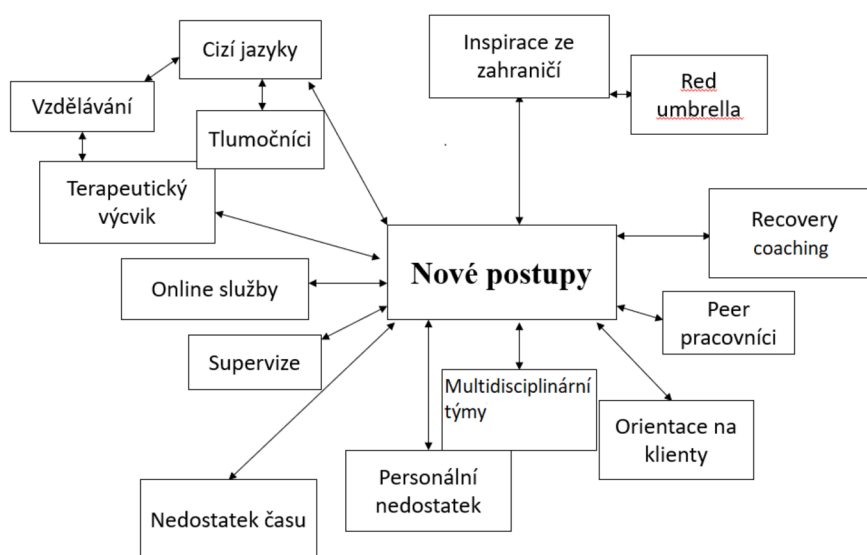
Cizí jazyky

Vzdělávání

Tlumočníci

Terapeutický výcvik

Inspirace ze zahraničí

Red umbrella

Recovery coaching

Nové postupy

Online služby

Peer pracovníci

Supervize

Multidisciplinární týmy

Orientace na klienty

Personální nedostatek

Nedostatek času